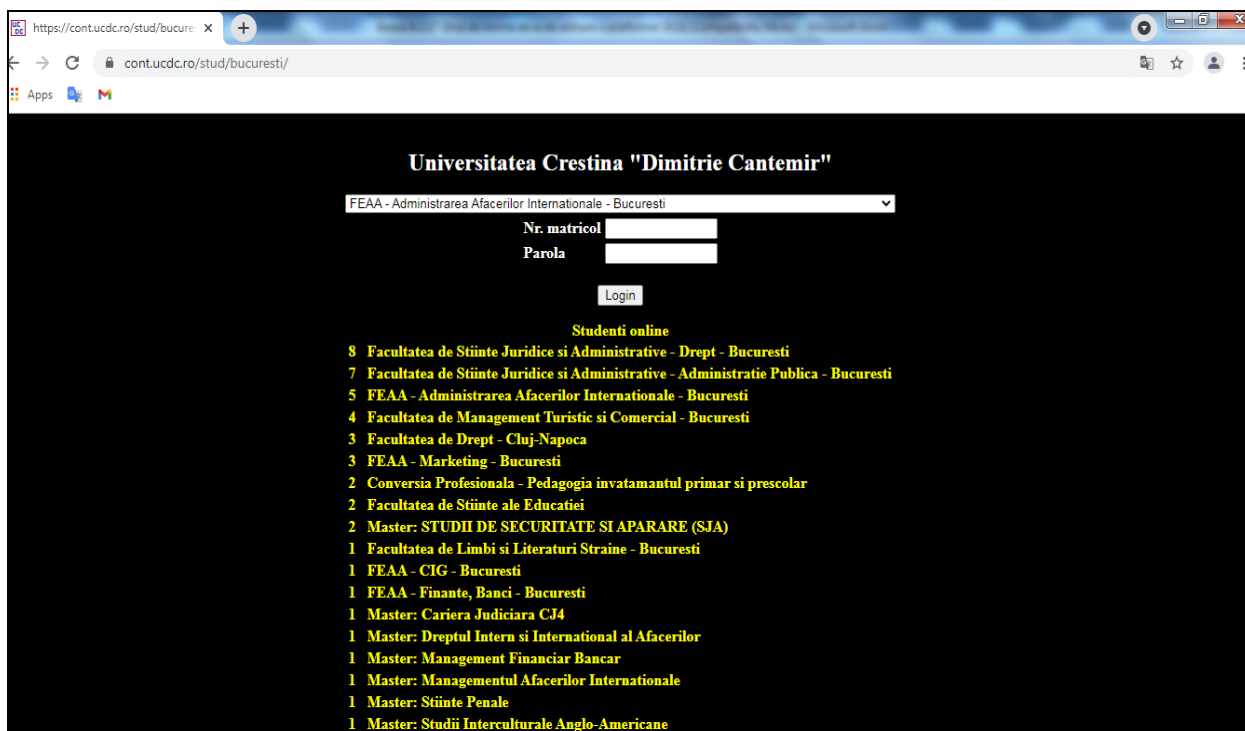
https://cont.ucdc.ro/stud/bucure ×

cont.ucdc.ro/stud/bucuresti/

Apps

Universitatea Crestina "Dimitrie Cantemir"

FEAA - Administrarea Afacerilor Internationale - Bucuresti

Nr. matricol

Parola

Login

Studenti online

| | |
|---|---|
| 8 | Facultatea de Stiinte Juridice si Administrative - Drept - Bucuresti |
| 7 | Facultatea de Stiinte Juridice si Administrative - Administratie Publica - Bucuresti |
| 5 | FEAA - Administrarea Afacerilor Internationale - Bucuresti |
| 4 | Facultatea de Management Turistic si Comercial - Bucuresti |
| 3 | Facultatea de Drept - Cluj-Napoca |
| 3 | FEAA - Marketing - Bucuresti |
| 2 | Conversia Profesionala - Pedagogia invatamantul primar si prescolar |
| 2 | Facultatea de Stiinte ale Educatiei |
| 2 | Master: STUDII DE SECURITATE SI APARARE (SJA) |
| 1 | Facultatea de Limbi si Literaturi Straine - Bucuresti |
| 1 | FEAA - CIG - Bucuresti |
| 1 | FEAA - Finante, Banci - Bucuresti |
| 1 | Master: Cariera Judiciara CJ4 |
| 1 | Master: Dreptul Intern si International al Afacerilor |
| 1 | Master: Management Financiar Bancar |
| 1 | Master: Managementul Afacerilor Internationale |
| 1 | Master: Stiinte Penale |
| 1 | Master: Studii Interculturale Anglo-Americane |